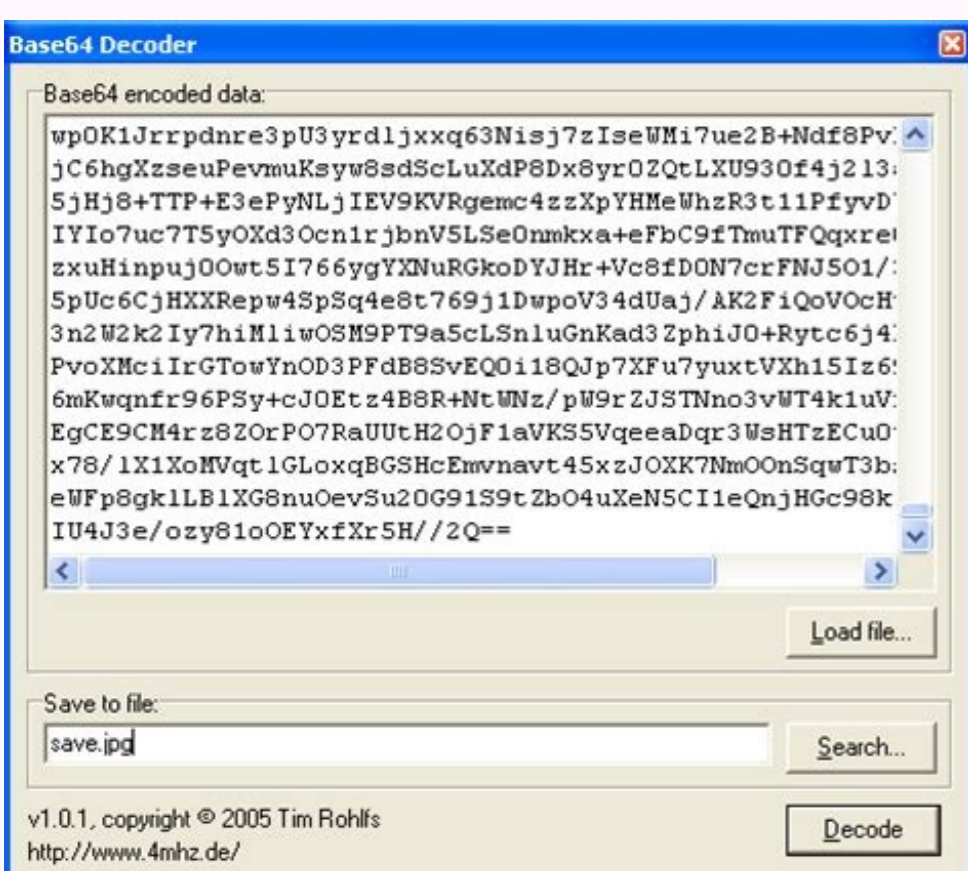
Base64 Decoder

Base64 encoded data:

wpOK1Jrrpdnre3pU3yrdljxxq63Nisj7zIseWMi7ue2B+Ndf8Pv
jC6hgXzseuPevmuKsyw8sdScLuXdP8Dx8yrOZQtLXU93Of4j213
5jHj8+TTP+E3ePyNLjIEV9KVRgemc4zzXpYHMeWhzR3t11PfyvD
IYIo7uc7T5yOXd3Ocn1rjbnV5LSeOnmkxa+eFbC9fTmuTFQqxre
zxuHinpujOOwt5I766ygYXNuRGkoDYJHr+Vc8fDON7crFNJ5O1/
5pUc6CjHXXRepw4SpSq4e8t769j1DwpoV34dUaj/AK2FiQoVOcH
3n2W2k2Iy7hiM1iwOSM9PT9a5cLSnluGnKad3ZphiJO+Rytc6j4
PvoXMciIrGTowYnOD3PFdB8SvEQOi18QJp7XFu7yuxtVXh15Iz6
6mKwqnfr96PSy+cJOEtz4B8R+NtWNz/pW9rZJSTNno3vWT4k1uV
EgCE9CM4rz8ZOrPO7RaUUtH2OjF1aVKS5VqeeaDqr3WsHTzECuO
x78/1X1XoMVqt1GLoxqBGSHcEmvnavt45xzJOXK7NmOOnSqwT3b
eWFp8gk1LB1XG8nuOevSu20G91S9tZbO4uXeN5CI1eQnjHGc98k
IU4J3e/ozy81oOEYxfXr5H//2Q==

Load file...

Save to file:

save.jpg

Search...

v1.0.1, copyright © 2005 Tim Rohlfs
http://www.4mhz.de/

Decode